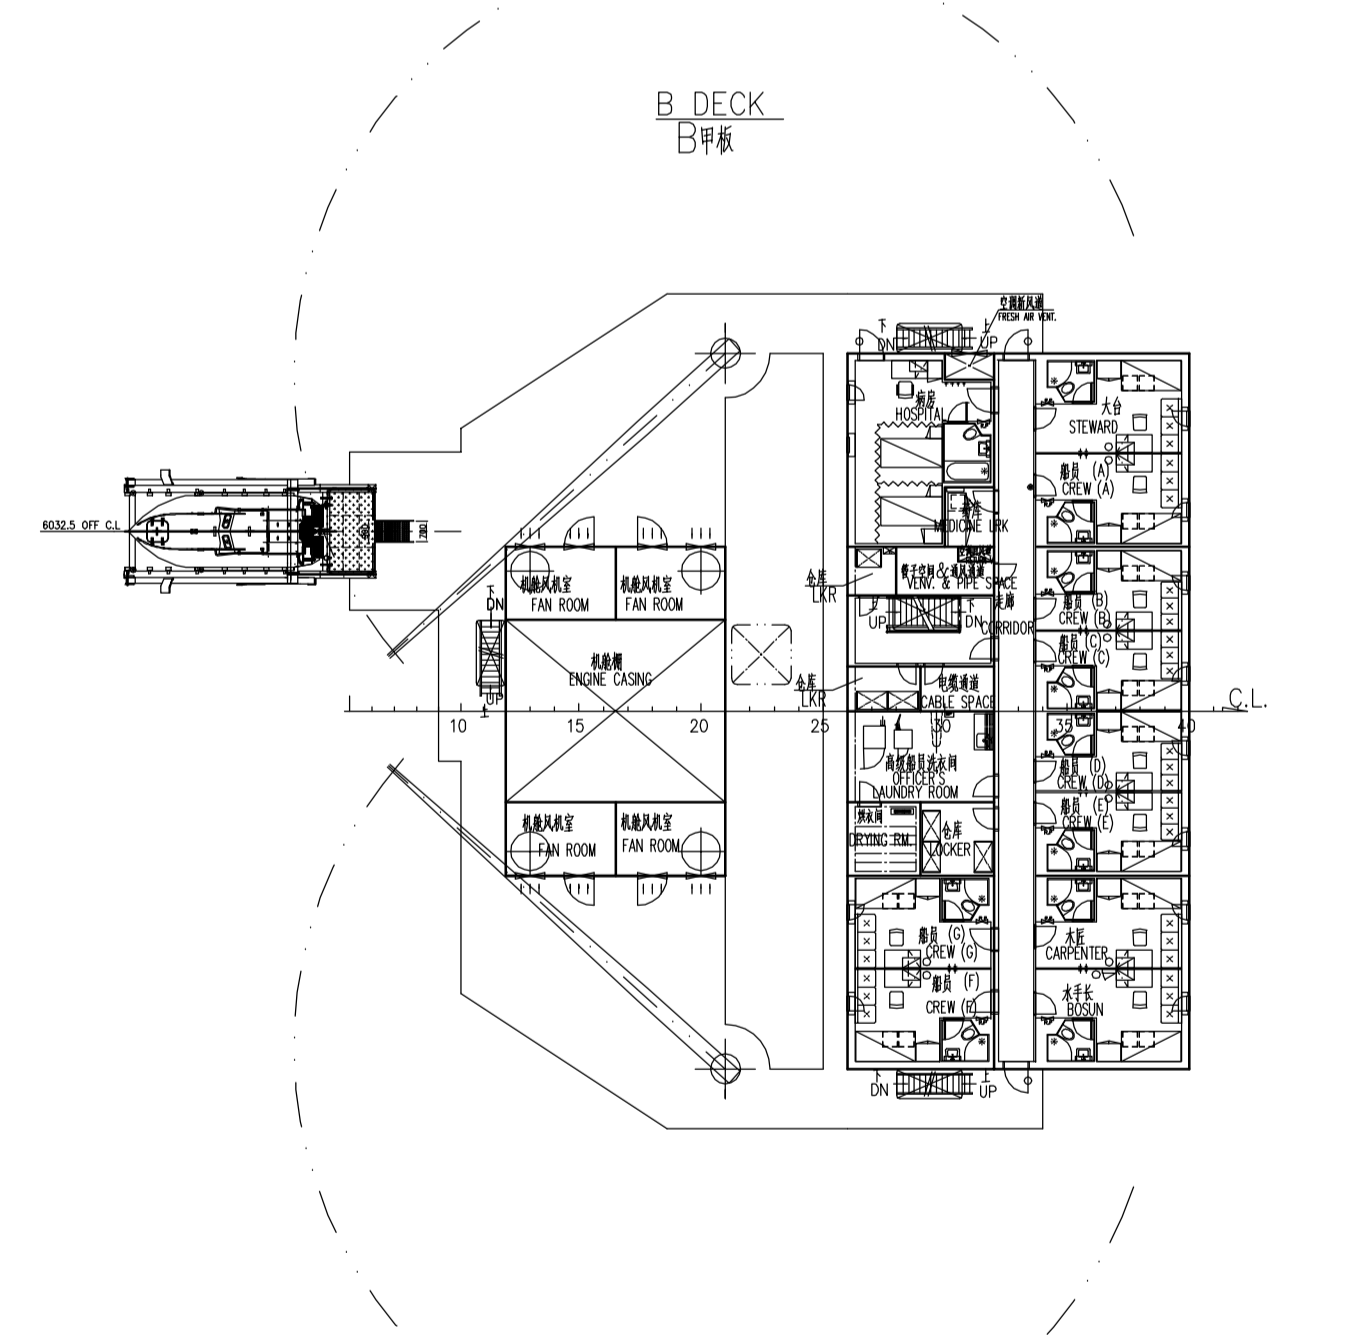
B DECK
B甲板

空调新风道
FRESH AIR VENT.
下
DN
上
UP
病房
HOSPITAL
药库
MEDICINE LKR
大台
STEWARD
船员 (A)
CREW (A)
6032.5 OFF C.L
机舱风机室
FAN ROOM
机舱风机室
FAN ROOM
仓库
LKR
管子空间&通风通道
VENT. & PIPE SPACE
走廊
CORRIDOR
上
UP
下
DN
船员 (B)
CREW (B)
船员 (C)
CREW (C)
下
DN
机舱棚
ENGINE CASING
仓库
LKR
电缆通道
CABLE SPACE
上
UP
10
15
20
25
30
35
40
C.L.
高级船员洗衣间
OFFICER'S
LAUNDRY ROOM
船员 (D)
CREW (D)
船员 (E)
CREW (E)
机舱风机室
FAN ROOM
机舱风机室
FAN ROOM
烘衣间
DRYING RM
仓库
LOCKER
船员 (G)
CREW (G)
木匠
CARPENTER
船员 (F)
CREW (F)
水手长
BOSUN
DN
UP